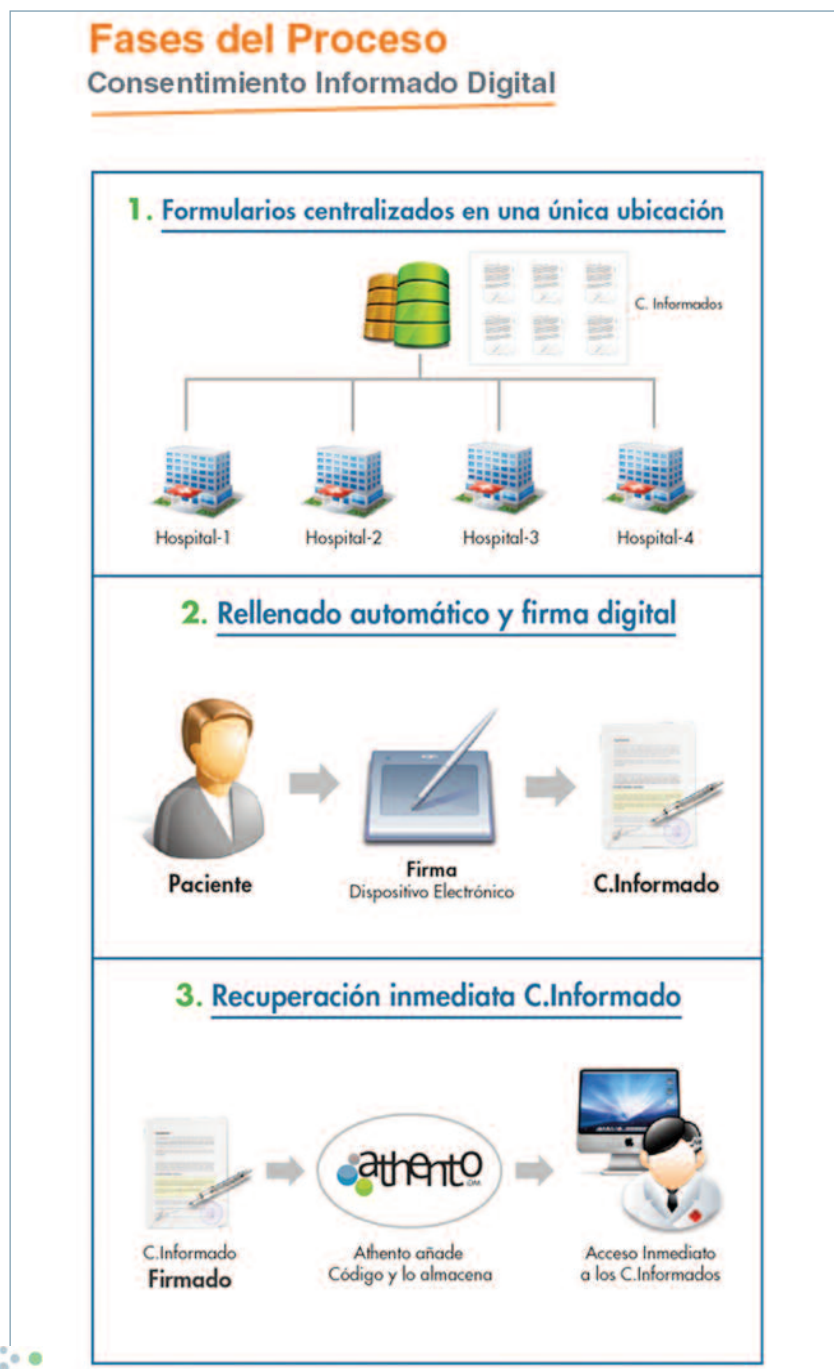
Fases del Proceso
Consentimiento Informado Digital

1. Formularios centralizados en una única ubicación

C. Informados

Hospital-1
Hospital-2
Hospital-3
Hospital-4

2. Rellenado automático y firma digital

Paciente

Firma
Dispositivo Electrónico

C.Informado

3. Recuperación inmediata C.Informado

C.Informado
Firmado

athento

Athento añade
Código y lo almacena

Acceso Inmediato
a los C.Informados